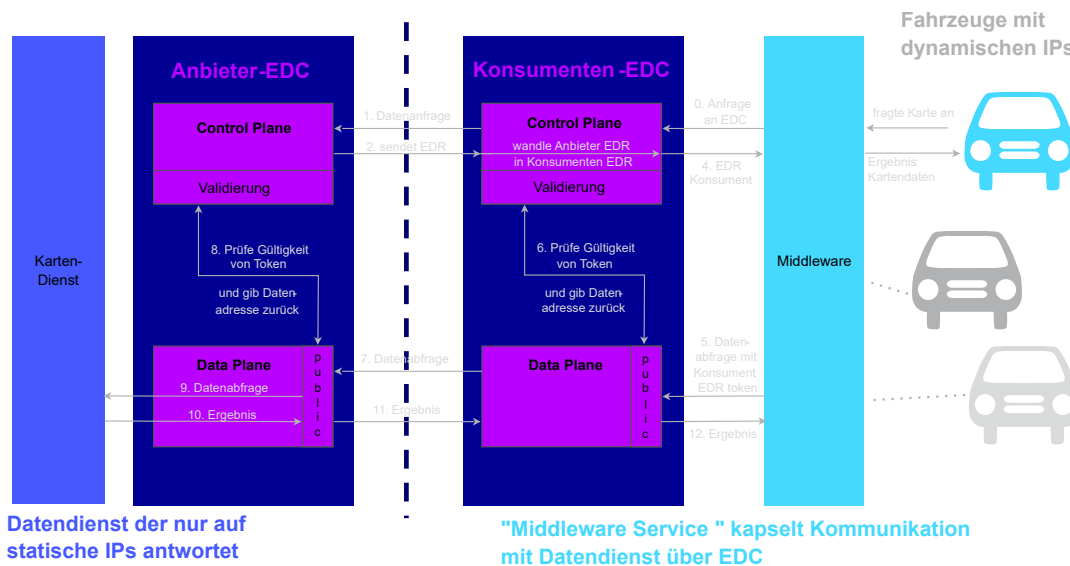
Fahrzeuge mit dynamischen IPs

Anbieter-EDC

Konsumenten -EDC

Control Plane

Validierung

1. Datenanfrage

2. sendet EDR

Control Plane

wandle Anbieter EDR in Konsumenten EDR

Validierung

0. Anfrage an EDC

4. EDR Konsument

fragte Karte an

Ergebnis: Kartendaten

Karten-Dienst

8. Prüfe Gültigkeit von Token

und gib Datenadresse zurück

6. Prüfe Gültigkeit von Token

und gib Datenadresse zurück

Middleware

Data Plane

p u b l i c

9. Datenabfrage

10. Ergebnis

7. Datenabfrage

11. Ergebnis

Data Plane

p u b l i c

5. Datenabfrage mit Konsument EDR token

12. Ergebnis

Datendienst der nur auf statische IPs antwortet

"Middleware Service " kapselt Kommunikation mit Datendienst über EDC